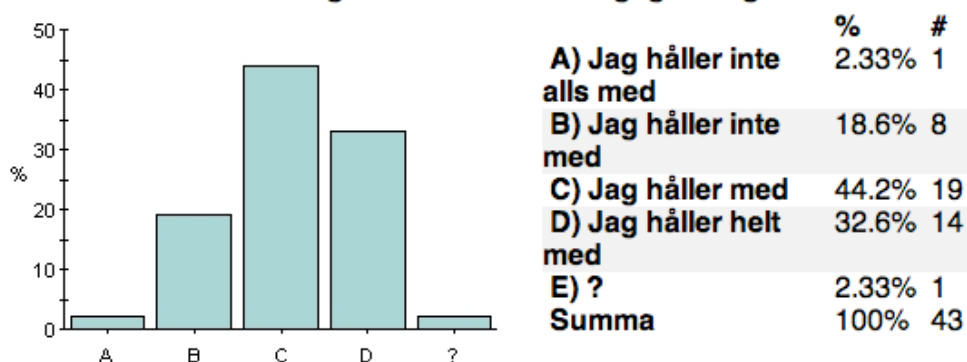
50
40
30
%
20
10
0
A
B
C
D
?

|  | % | # |
|---|---|---|
| A) Jag håller inte alls med | 2.33% | 1 |
| B) Jag håller inte med | 18.6% | 8 |
| C) Jag håller med | 44.2% | 19 |
| D) Jag håller helt med | 32.6% | 14 |
| E) ? | 2.33% | 1 |
| Summa | 100% | 43 |